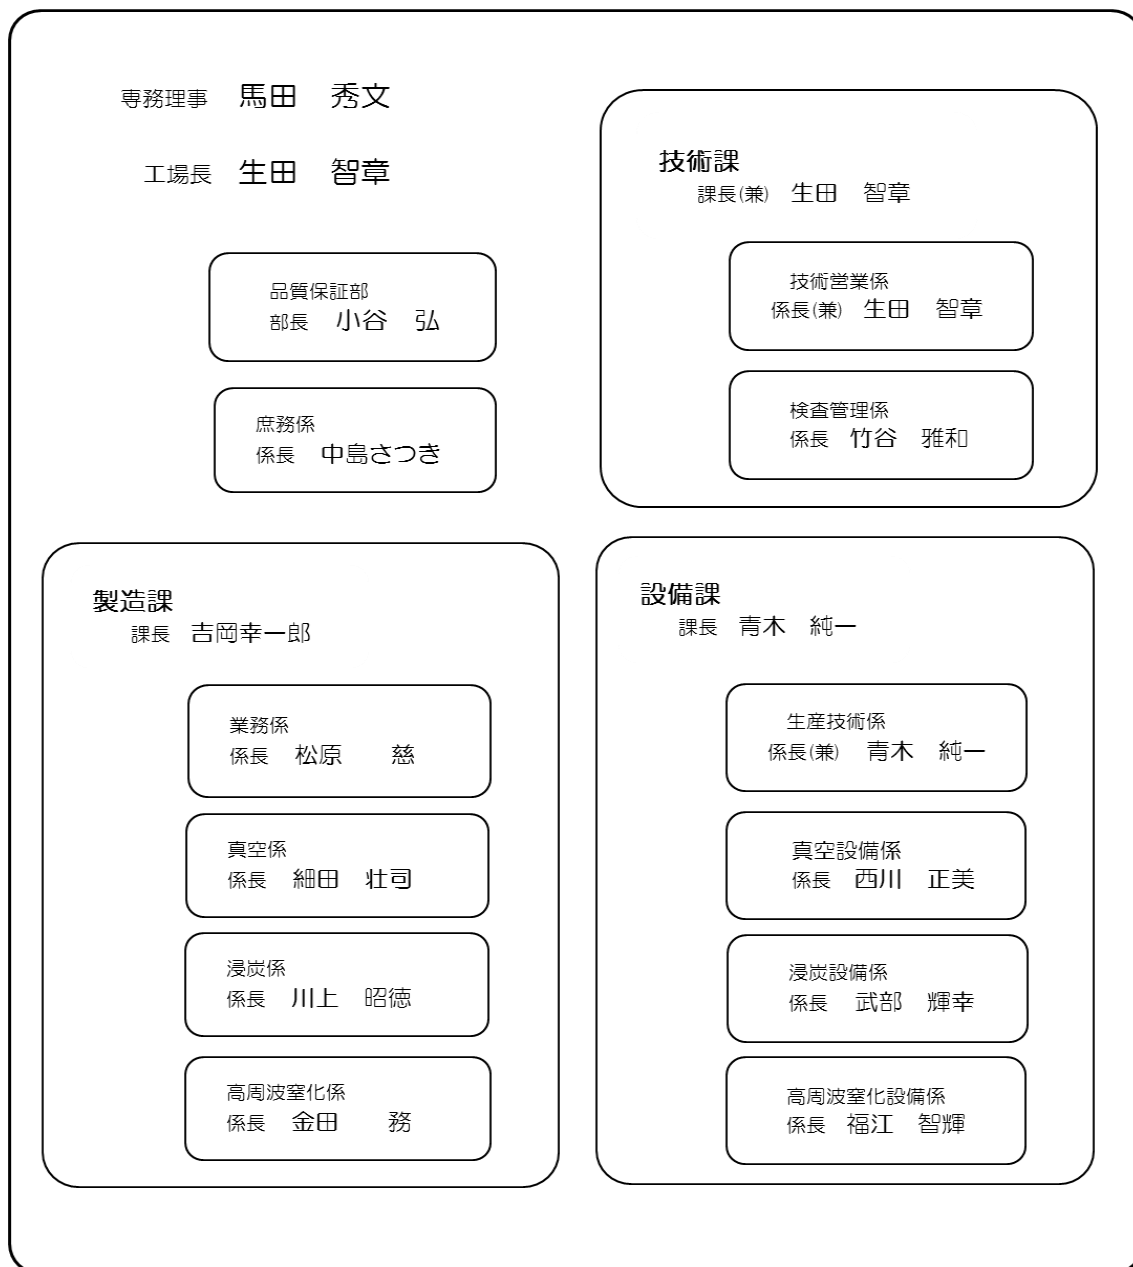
専務理事　馬田　秀文

工場長　生田　智章

品質保証部
部長　小谷　弘

庶務係
係長　中島さつき

技術課
課長(兼)　生田　智章

技術営業係
係長(兼)　生田　智章

検査管理係
係長　竹谷　雅和

製造課
課長　吉岡幸一郎

業務係
係長　松原　慈

真空係
係長　細田　壮司

浸炭係
係長　川上　昭徳

高周波窒化係
係長　金田　務

設備課
課長　青木　純一

生産技術係
係長(兼)　青木　純一

真空設備係
係長　西川　正美

浸炭設備係
係長　武部　輝幸

高周波窒化設備係
係長　福江　智輝